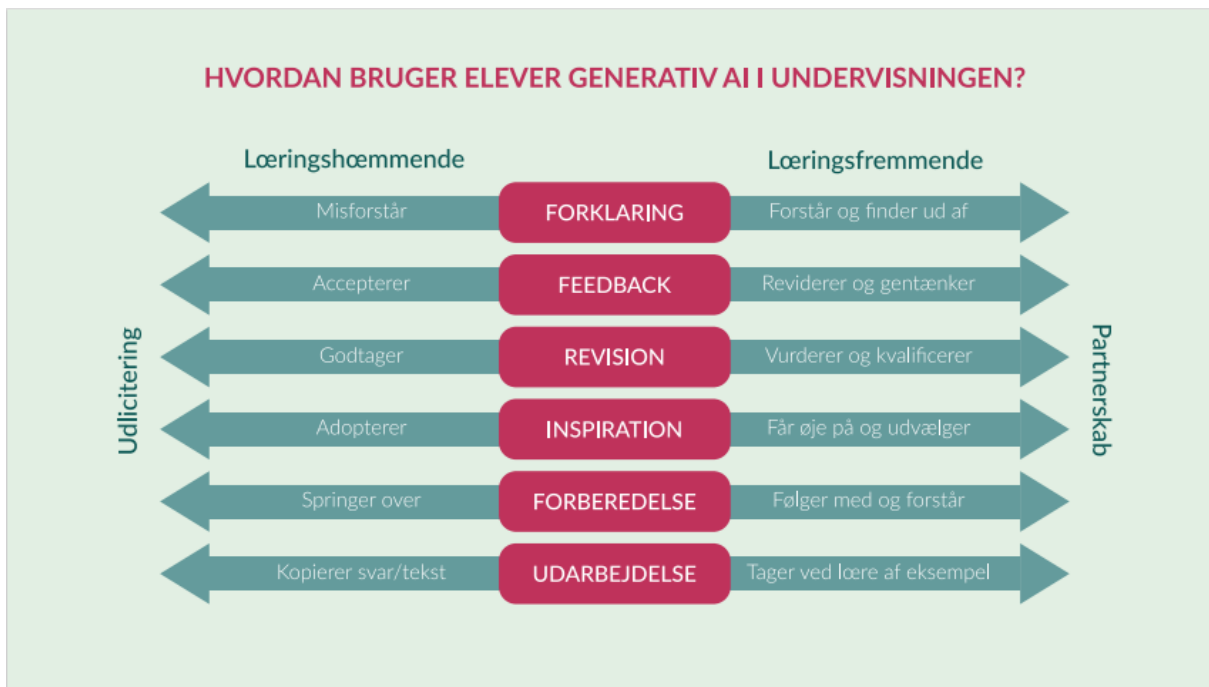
HVORDAN BRUGER ELEVER GENERATIV AI I UNDERVISNINGEN?

Læringshæmmende

Læringsfremmende

Udlicitering

Partnerskab

Misforstår FORKLARING Forstår og finder ud af

Accepterer FEEDBACK Reviderer og gentænker

Godtager REVISION Vurderer og kvalificerer

Adopterer INSPIRATION Får øje på og udvælger

Springer over FORBEREDELSE Følger med og forstår

Kopierer svar/tekst UDARBEJDELSE Tager ved lære af eksempel